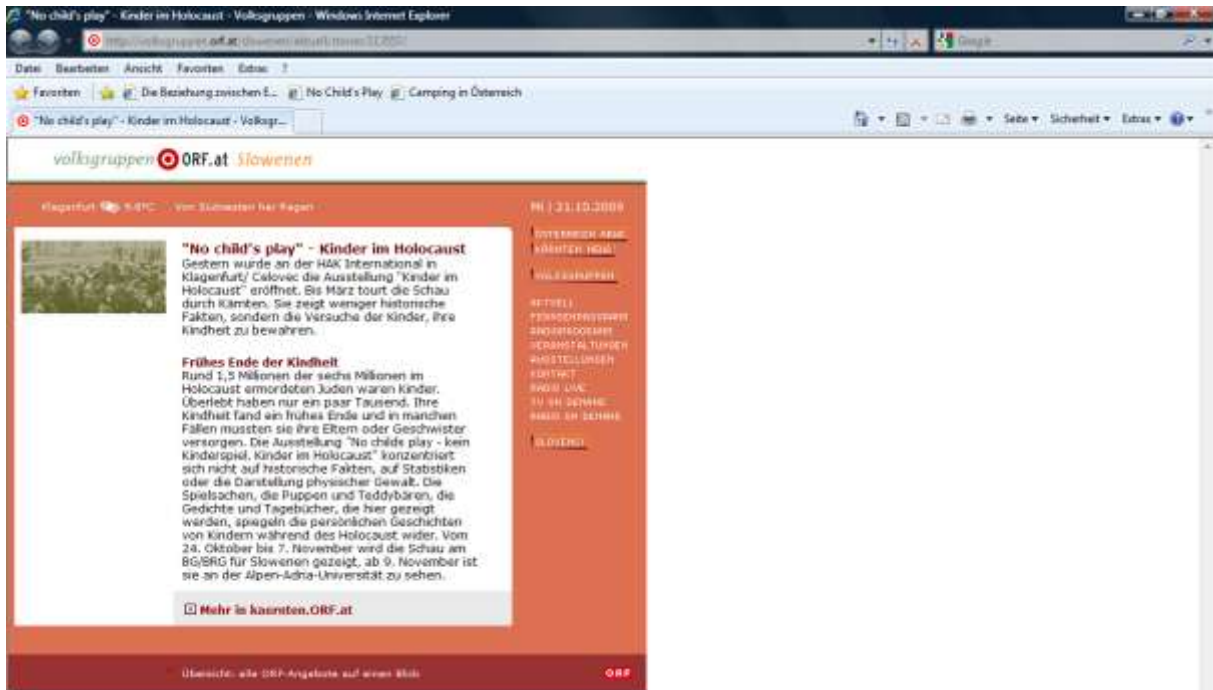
"No child's play" - Kinder im Holocaust - Volksgruppen - Windows Internet Explorer

http://volksgruppen.orf.at/slowenen/aktuell/stories/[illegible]

Google

Datei Bearbeiten Ansicht Favoriten Extras ?

Favoriten | Die Beziehung zwischen E... | No Child's Play | Camping in Österreich

"No child's play" - Kinder im Holocaust - Volksgr...

Seite ▾ Sicherheit ▾ Extras ▾

volksgruppen ORF.at Slowenen

Klagenfurt 9.6°C Von Südwesten her Regen

Mi | 21.10.2009

"No child's play" - Kinder im Holocaust

Gestern wurde an der HAK International in Klagenfurt/ Celovec die Ausstellung "Kinder im Holocaust" eröffnet. Bis März tourt die Schau durch Kärnten. Sie zeigt weniger historische Fakten, sondern die Versuche der Kinder, ihre Kindheit zu bewahren.

Frühes Ende der Kindheit

Rund 1,5 Millionen der sechs Millionen im Holocaust ermordeten Juden waren Kinder. Überlebt haben nur ein paar Tausend. Ihre Kindheit fand ein frühes Ende und in manchen Fällen mussten sie ihre Eltern oder Geschwister versorgen. Die Ausstellung "No childs play - kein Kinderspiel. Kinder im Holocaust" konzentriert sich nicht auf historische Fakten, auf Statistiken oder die Darstellung physischer Gewalt. Die Spielsachen, die Puppen und Teddybären, die Gedichte und Tagebücher, die hier gezeigt werden, spiegeln die persönlichen Geschichten von Kindern während des Holocaust wider. Vom 24. Oktober bis 7. November wird die Schau am BG/BRG für Slowenen gezeigt, ab 9. November ist sie an der Alpen-Adria-Universität zu sehen.

Mehr in kaernten.ORF.at

ÖSTERREICH HEUTE
KÄRNTEN HEUTE

VOLKSGRUPPEN

AKTUELL
FERNSEHSENDUNGEN
RADIOPROGRAMM
VERANSTALTUNGEN
AUSSTELLUNGEN
KONTAKT
RADIO LIVE
TV ON DEMAND
RADIO ON DEMAND

SLOVENSKI

Übersicht: alle ORF-Angebote auf einen Blick

ORF